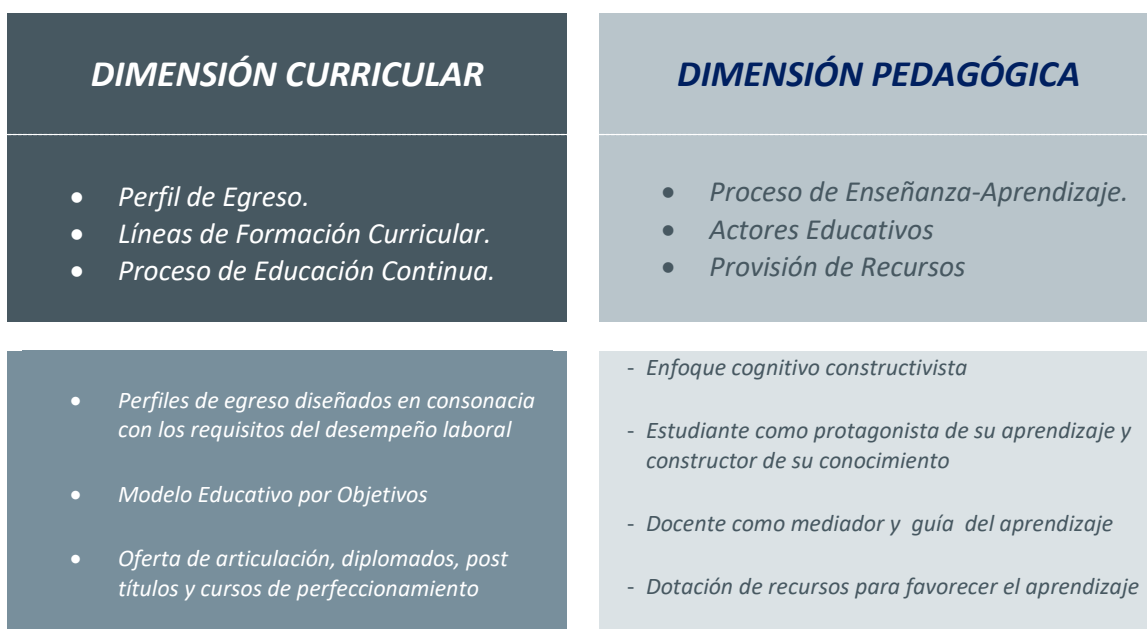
DIMENSIÓN CURRICULAR

- Perfil de Egreso.
- Líneas de Formación Curricular.
- Proceso de Educación Continua.

- Perfiles de egreso diseñados en consonacia con los requisitos del desempeño laboral
- Modelo Educativo por Objetivos
- Oferta de articulación, diplomados, post títulos y cursos de perfeccionamiento

DIMENSIÓN PEDAGÓGICA

- Proceso de Enseñanza-Aprendizaje.
- Actores Educativos
- Provisión de Recursos

- Enfoque cognitivo constructivista
- Estudiante como protagonista de su aprendizaje y constructor de su conocimiento
- Docente como mediador y guía del aprendizaje
- Dotación de recursos para favorecer el aprendizaje